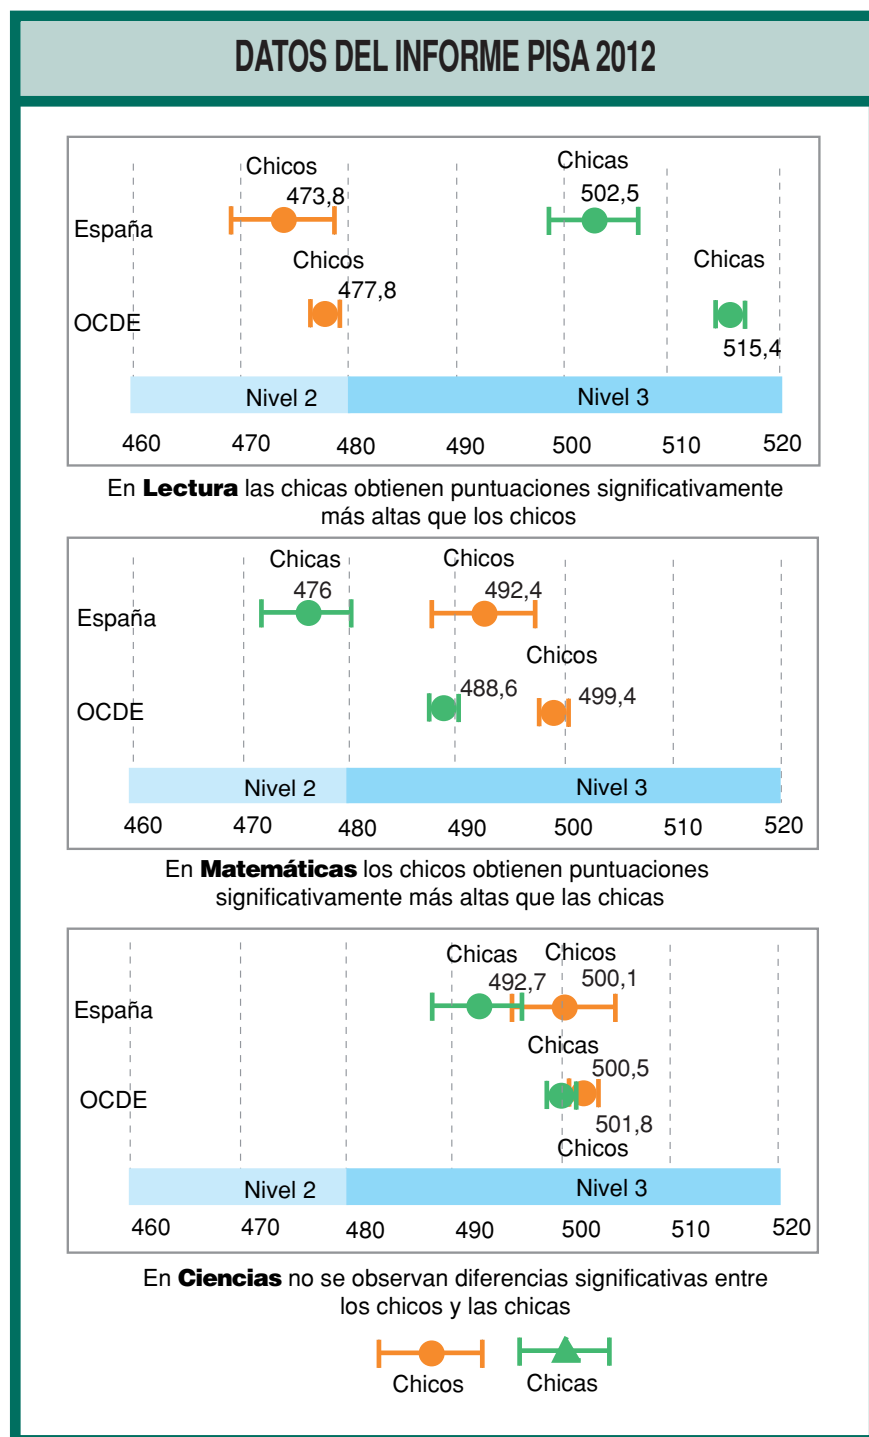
DATOS DEL INFORME PISA 2012

Chicos
473,8
Chicas
502,5
España
Chicos
477,8
Chicas
OCDE
515,4
Nivel 2
Nivel 3
460 470 480 490 500 510 520

En **Lectura** las chicas obtienen puntuaciones significativamente más altas que los chicos

Chicas
476
Chicos
492,4
España
Chicos
OCDE
488,6
499,4
Nivel 2
Nivel 3
460 470 480 490 500 510 520

En **Matemáticas** los chicos obtienen puntuaciones significativamente más altas que las chicas

Chicas
Chicos
492,7
500,1
España
Chicas
500,5
OCDE
501,8
Chicos
Nivel 2
Nivel 3
460 470 480 490 500 510 520

En **Ciencias** no se observan diferencias significativas entre los chicos y las chicas

Chicos
Chicas